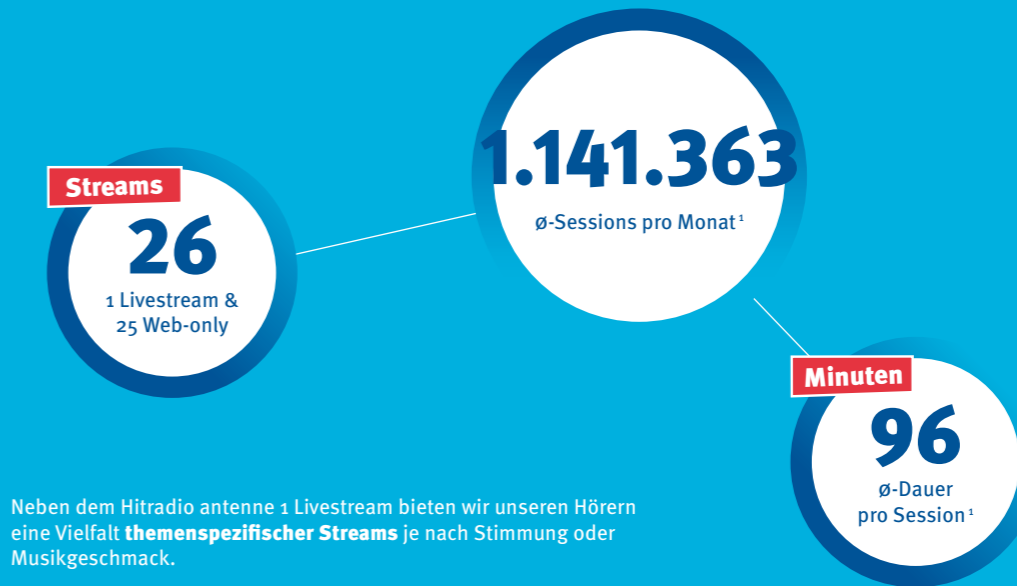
Streams
26
1 Livestream & 25 Web-only

1.141.363
ø-Sessions pro Monat $^1$

Minuten
96
ø-Dauer pro Session $^1$

Neben dem Hitradio antenne 1 Livestream bieten wir unseren Hörern eine Vielfalt **themenspezifischer Streams** je nach Stimmung oder Musikgeschmack.